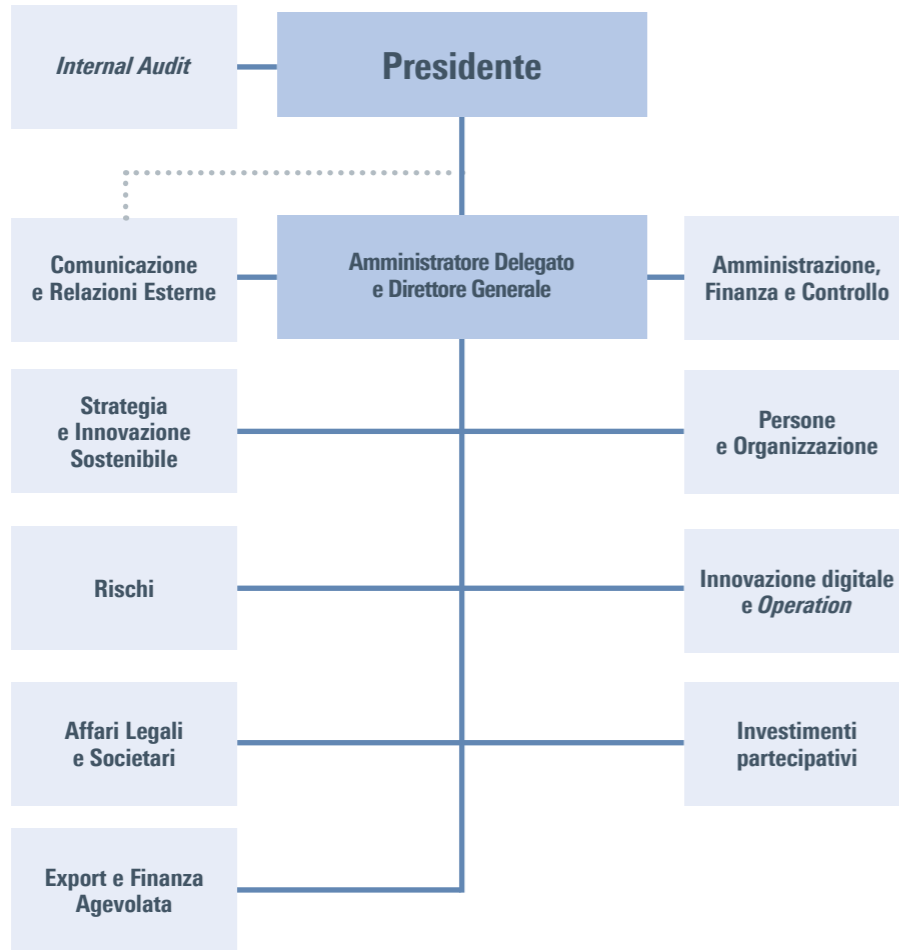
Internal Audit

Presidente

Comunicazione e Relazioni Esterne

Amministratore Delegato e Direttore Generale

Amministrazione, Finanza e Controllo

Strategia e Innovazione Sostenibile

Persone e Organizzazione

Rischi

Innovazione digitale e Operation

Affari Legali e Societari

Investimenti partecipativi

Export e Finanza Agevolata